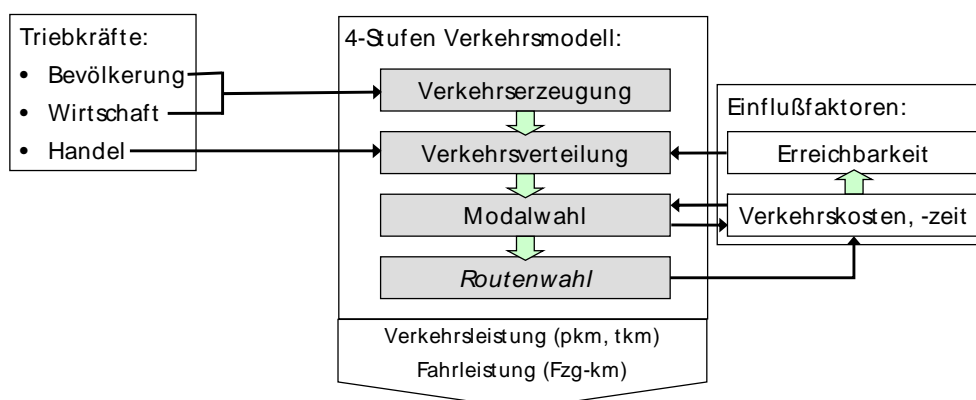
Triebkräfte:
- Bevölkerung
- Wirtschaft
- Handel

4-Stufen Verkehrsmodell:

Verkehrserzeugung

Verkehrsverteilung

Modalwahl

*Routenwahl*

Verkehrsleistung (pkm, tkm)
Fahrleistung (Fzg-km)

Einflußfaktoren:

Erreichbarkeit

Verkehrskosten, -zeit